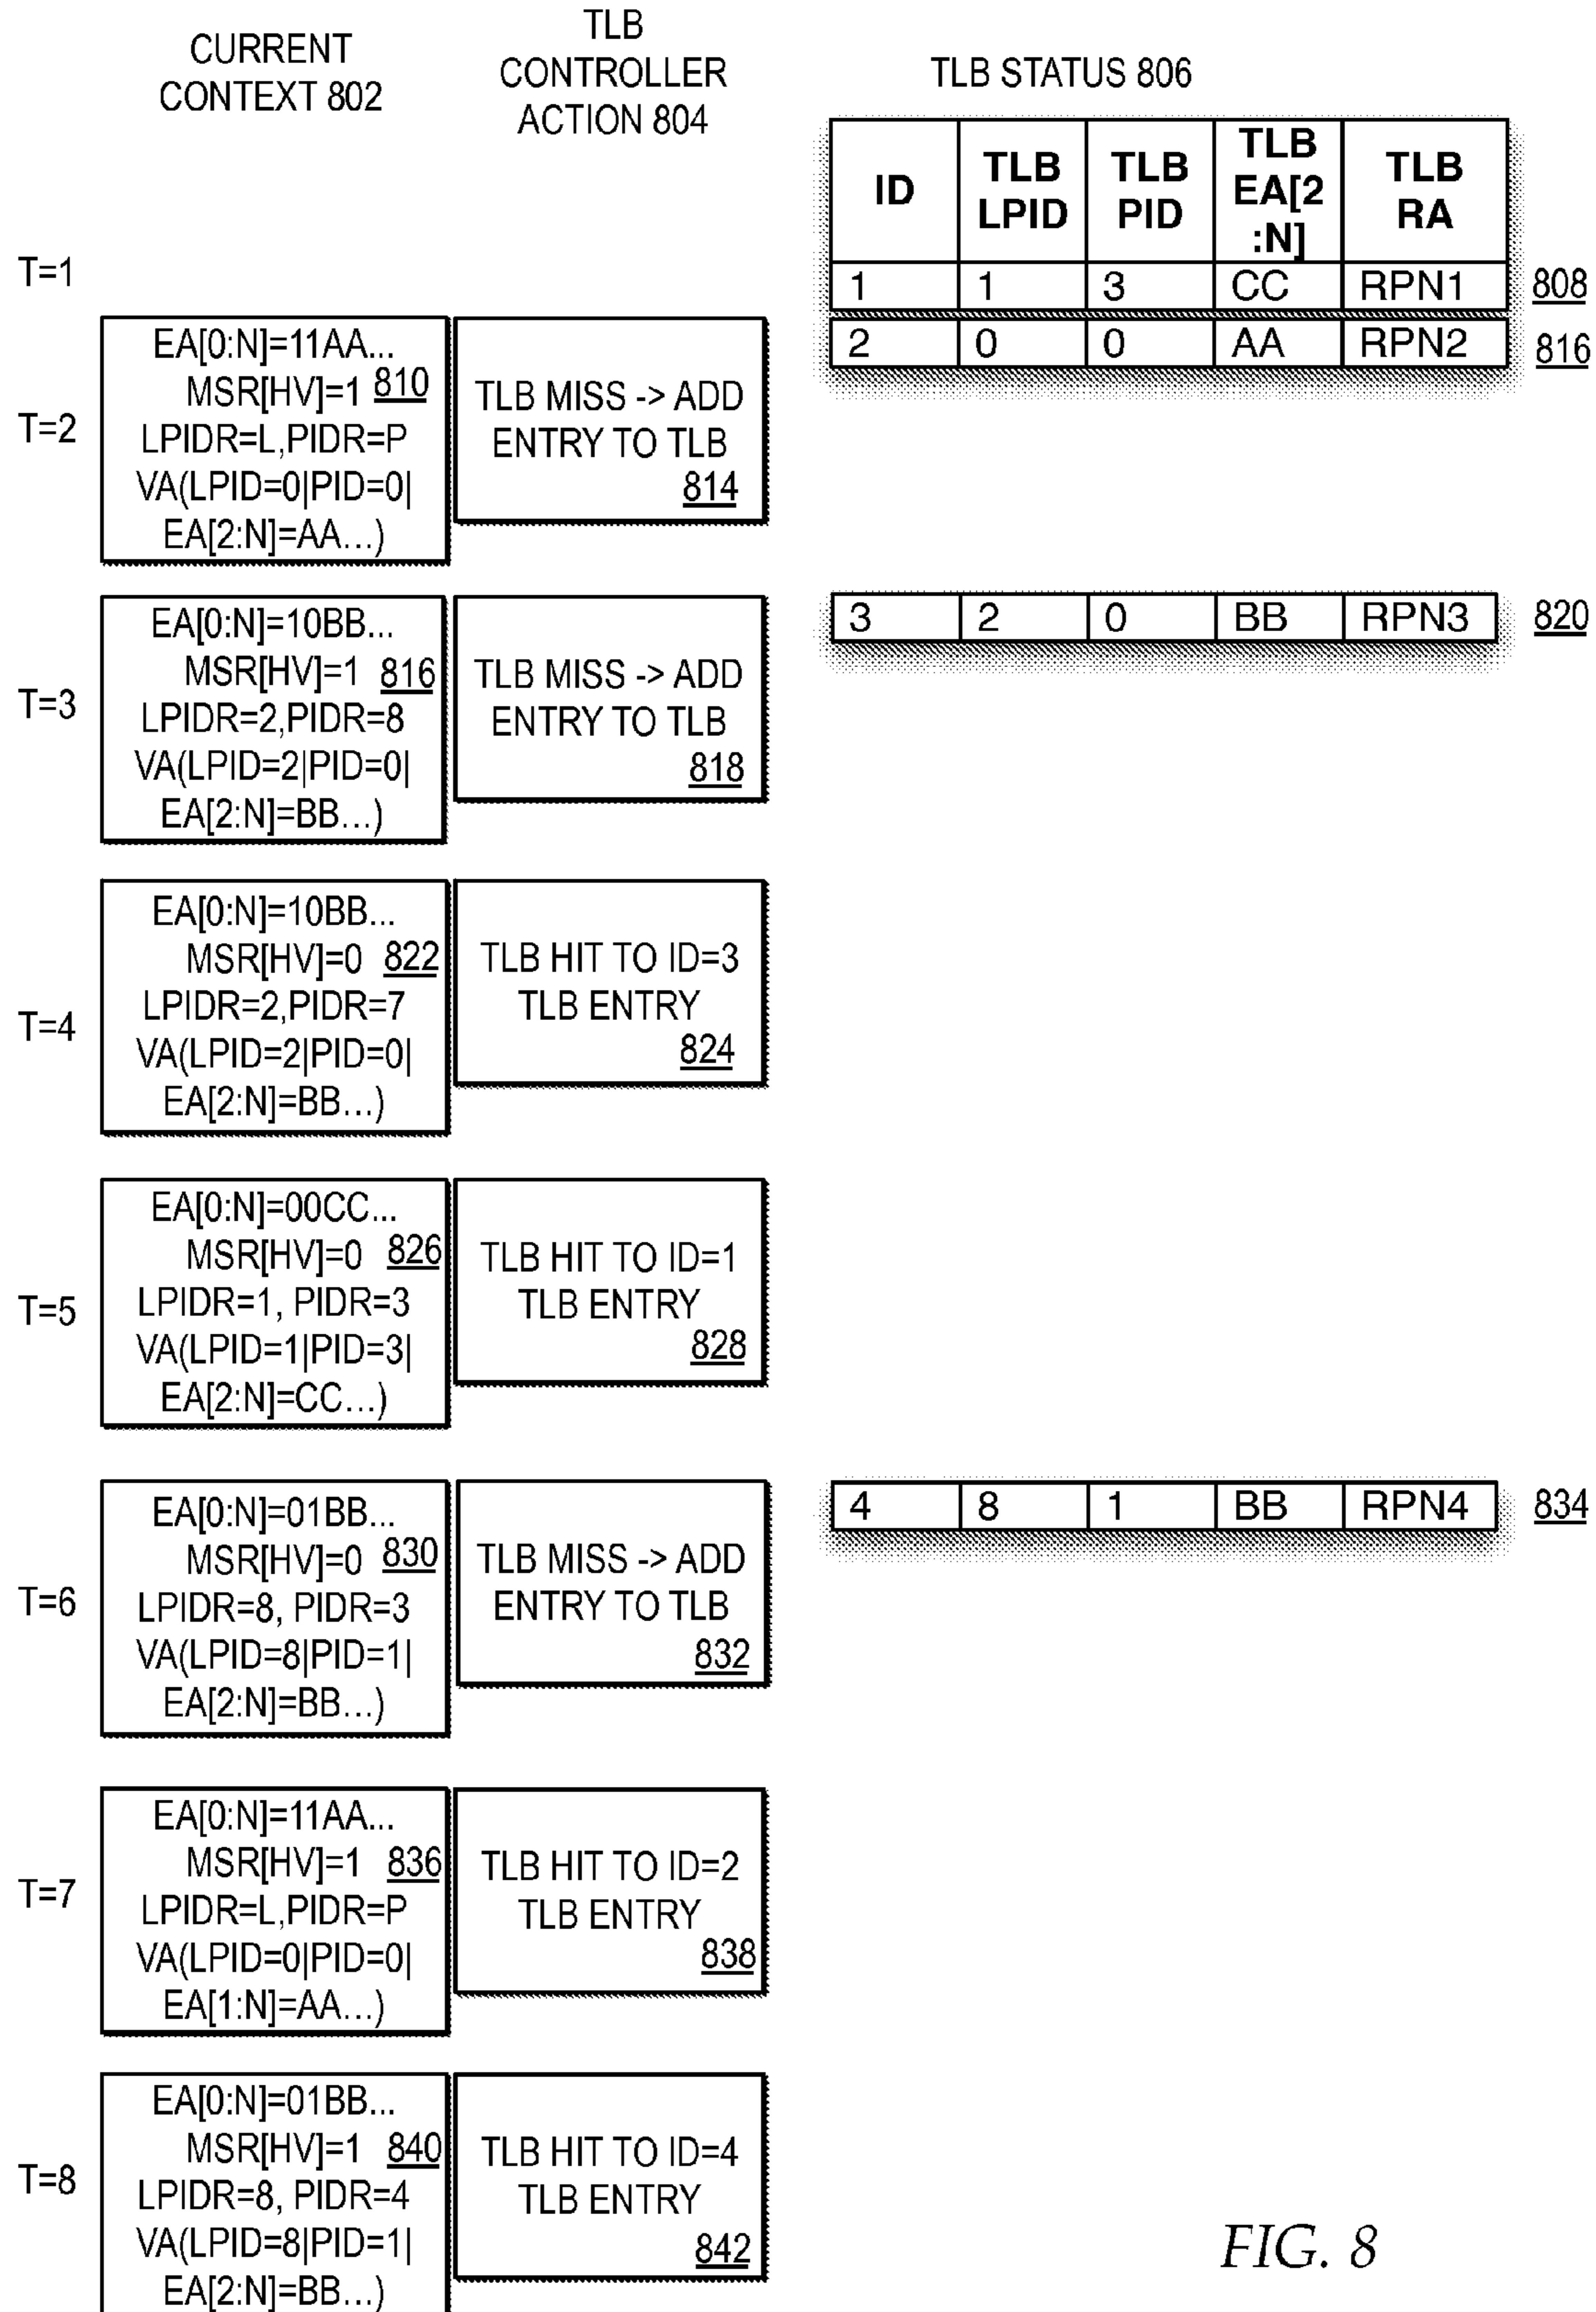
CURRENT CONTEXT 802

TLB CONTROLLER ACTION 804

TLB STATUS 806

| ID | TLB LPID | TLB PID | TLB EA[2:N] | TLB RA |
|---|---|---|---|---|
| 1 | 1 | 3 | CC | RPN1 |

808

| 2 | 0 | 0 | AA | RPN2 |
|---|---|---|---|---|

816

T=1

T=2

EA[0:N]=11AA... MSR[HV]=1 810 LPIDR=L,PIDR=P VA(LPID=0|PID=0| EA[2:N]=AA...)

TLB MISS -> ADD ENTRY TO TLB 814

| 3 | 2 | 0 | BB | RPN3 |
|---|---|---|---|---|

820

T=3

EA[0:N]=10BB... MSR[HV]=1 816 LPIDR=2,PIDR=8 VA(LPID=2|PID=0| EA[2:N]=BB...)

TLB MISS -> ADD ENTRY TO TLB 818

T=4

EA[0:N]=10BB... MSR[HV]=0 822 LPIDR=2,PIDR=7 VA(LPID=2|PID=0| EA[2:N]=BB...)

TLB HIT TO ID=3 TLB ENTRY 824

T=5

EA[0:N]=00CC... MSR[HV]=0 826 LPIDR=1, PIDR=3 VA(LPID=1|PID=3| EA[2:N]=CC...)

TLB HIT TO ID=1 TLB ENTRY 828

| 4 | 8 | 1 | BB | RPN4 |
|---|---|---|---|---|

834

T=6

EA[0:N]=01BB... MSR[HV]=0 830 LPIDR=8, PIDR=3 VA(LPID=8|PID=1| EA[2:N]=BB...)

TLB MISS -> ADD ENTRY TO TLB 832

T=7

EA[0:N]=11AA... MSR[HV]=1 836 LPIDR=L,PIDR=P VA(LPID=0|PID=0| EA[1:N]=AA...)

TLB HIT TO ID=2 TLB ENTRY 838

T=8

EA[0:N]=01BB... MSR[HV]=1 840 LPIDR=8, PIDR=4 VA(LPID=8|PID=1| EA[2:N]=BB...)

TLB HIT TO ID=4 TLB ENTRY 842

FIG. 8